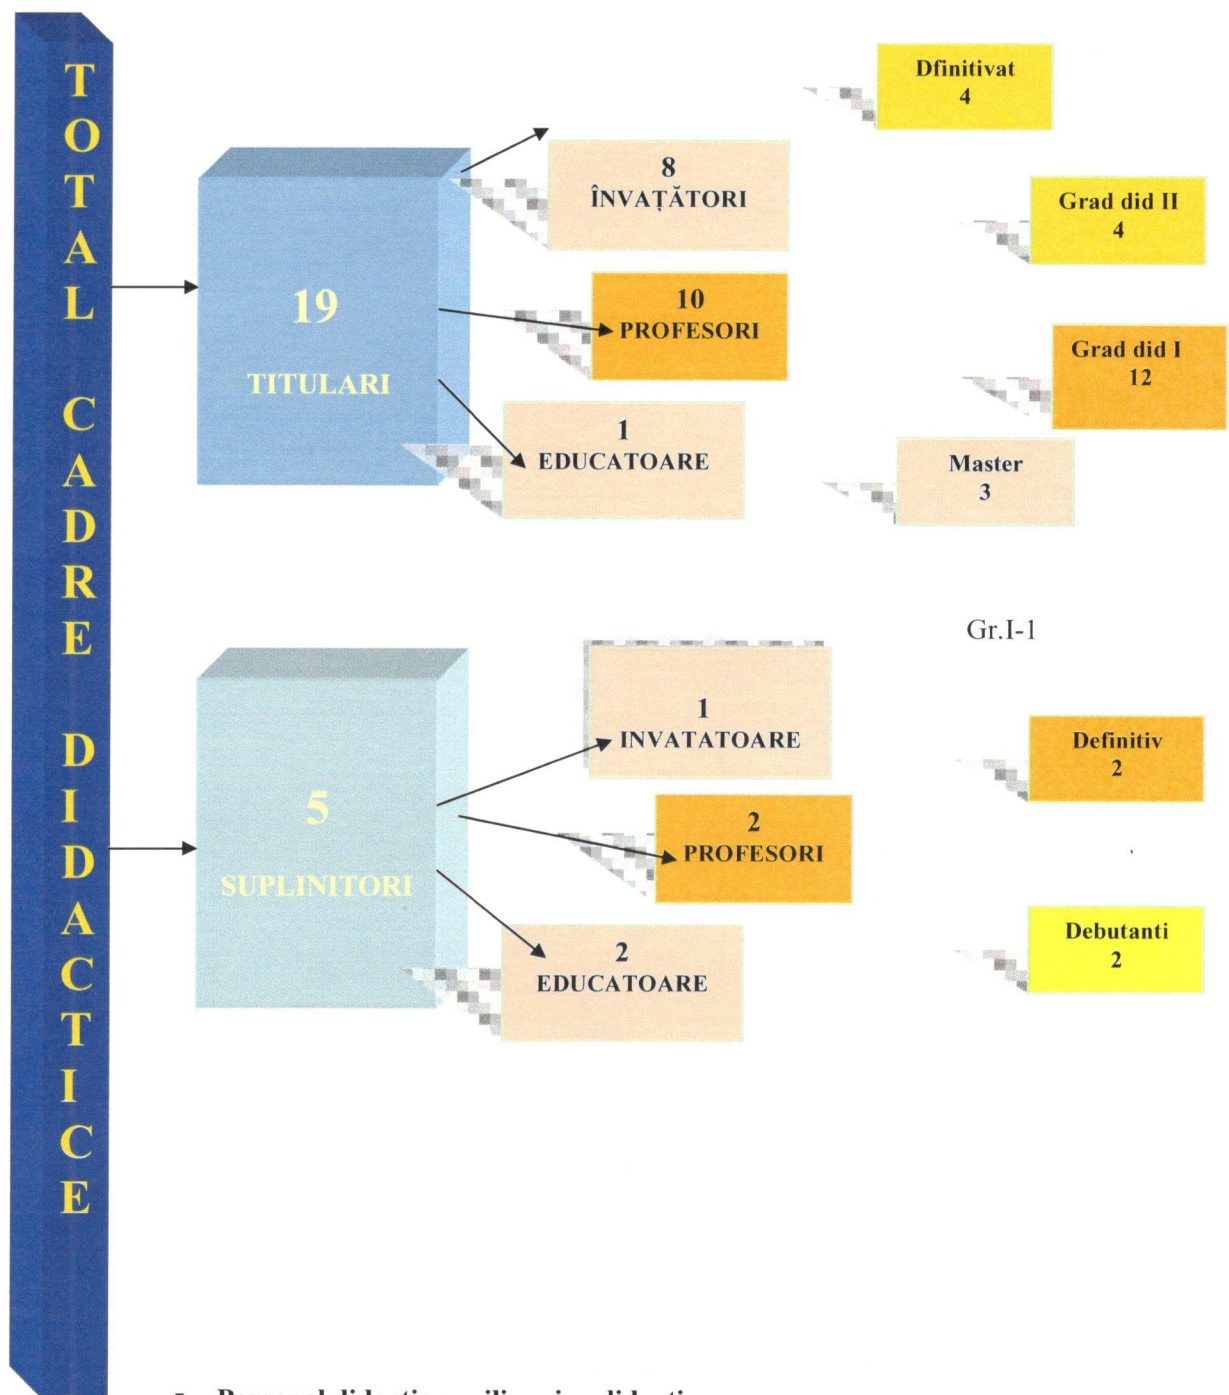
TOTAL CADRE DIDACTICE

19

TITULARI

8
ÎNVAȚĂTORI

10
PROFESORI

1
EDUCATOARE

Dfinitivat
4

Grad did II
4

Grad did I
12

Master
3

Gr.I-1

5

SUPLINITORI

1
INVATATOARE

2
PROFESORI

2
EDUCATOARE

Definitiv
2

Debutanti
2

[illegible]